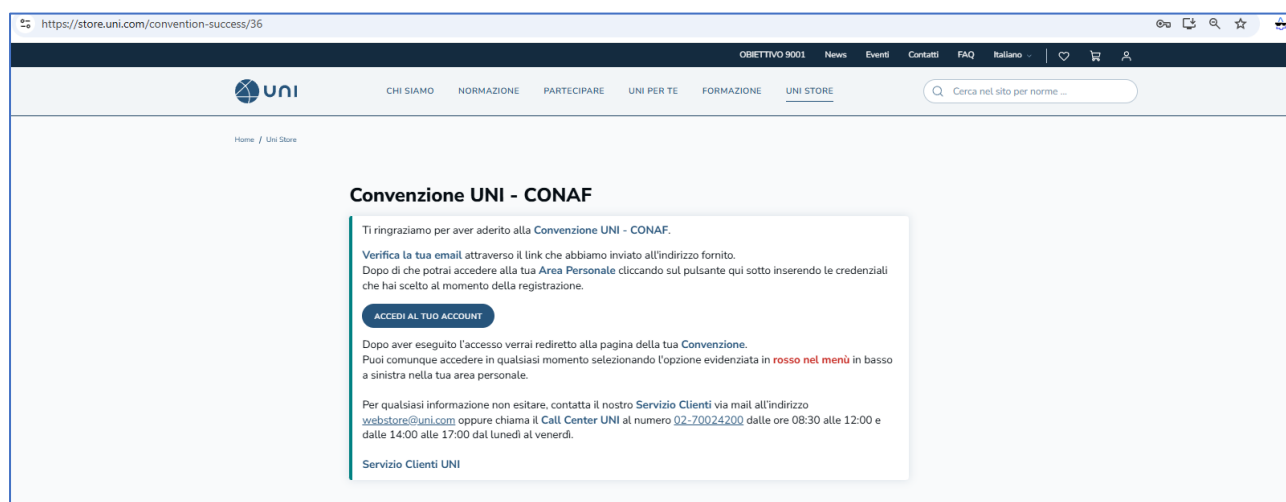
https://store.uni.com/convention-success/36

OBIETTIVO 9001 News Eventi Contatti FAQ Italiano

uni

CHI SIAMO NORMAZIONE PARTECIPARE UNI PER TE FORMAZIONE UNI STORE

Cerca nel sito per norme ...

Home / Uni Store

Convenzione UNI - CONAF

Ti ringraziamo per aver aderito alla Convenzione UNI - CONAF.

Verifica la tua email attraverso il link che abbiamo inviato all'indirizzo fornito.
Dopo di che potrai accedere alla tua Area Personale cliccando sul pulsante qui sotto inserendo le credenziali che hai scelto al momento della registrazione.

ACCEDI AL TUO ACCOUNT

Dopo aver eseguito l'accesso verrai rediretto alla pagina della tua Convenzione.
Puoi comunque accedere in qualsiasi momento selezionando l'opzione evidenziata in rosso nel menù in basso a sinistra nella tua area personale.

Per qualsiasi informazione non esitare, contatta il nostro Servizio Clienti via mail all'indirizzo webstore@uni.com oppure chiama il Call Center UNI al numero 02-70024200 dalle ore 08:30 alle 12:00 e dalle 14:00 alle 17:00 dal lunedì al venerdì.

Servizio Clienti UNI